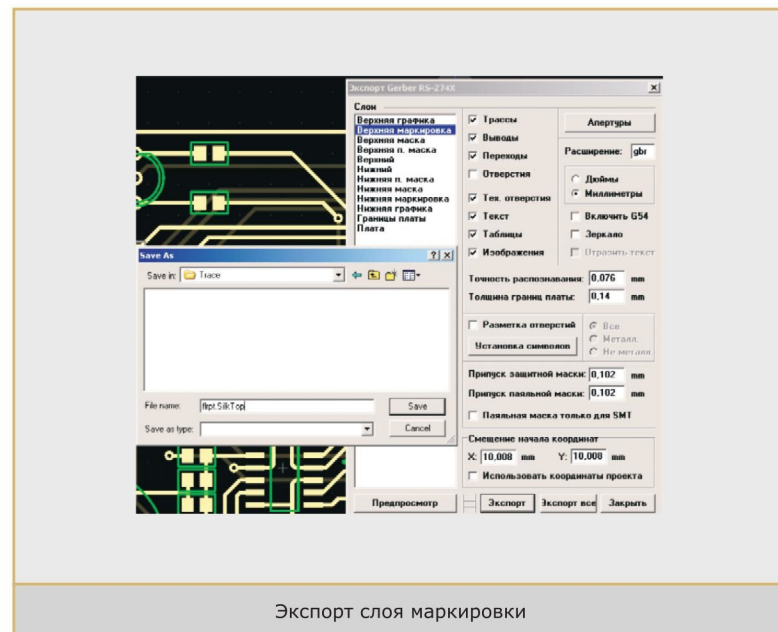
Экспорт Gerber RS-274X

Слои
Верхняя графика
Верхняя маркировка
Верхняя маска
Верхняя п. маска
Верхний
Нижний
Нижняя п. маска
Нижняя маска
Нижняя маркировка
Нижняя графика
Границы платы
Плата

Трассы
Выводы
Переходы
Отверстия
Тех. отверстия
Текст
Таблицы
Изображения

Апертуры
Расширение: gbr
Дюймы
Миллиметры
Включить G54
Зеркало
Отразить текст

Точность распознавания: 0,076 mm
Толщина границ платы: 0,14 mm

Разметка отверстий
Установка символов
Все
Металл.
Не металл

Припуск защитной маски: 0,102 mm
Припуск паяльной маски: 0,102 mm
Паяльная маска только для SMT

Смещение начала координат
X: 10,008 mm Y: 10,008 mm
Использовать координаты проекта

Предпросмотр
Экспорт
Экспорт все
Закрыть

Save As
Save in: Trace
File name: ftpt.SilkTop
Save as type:
Save
Cancel

Экспорт слоя маркировки